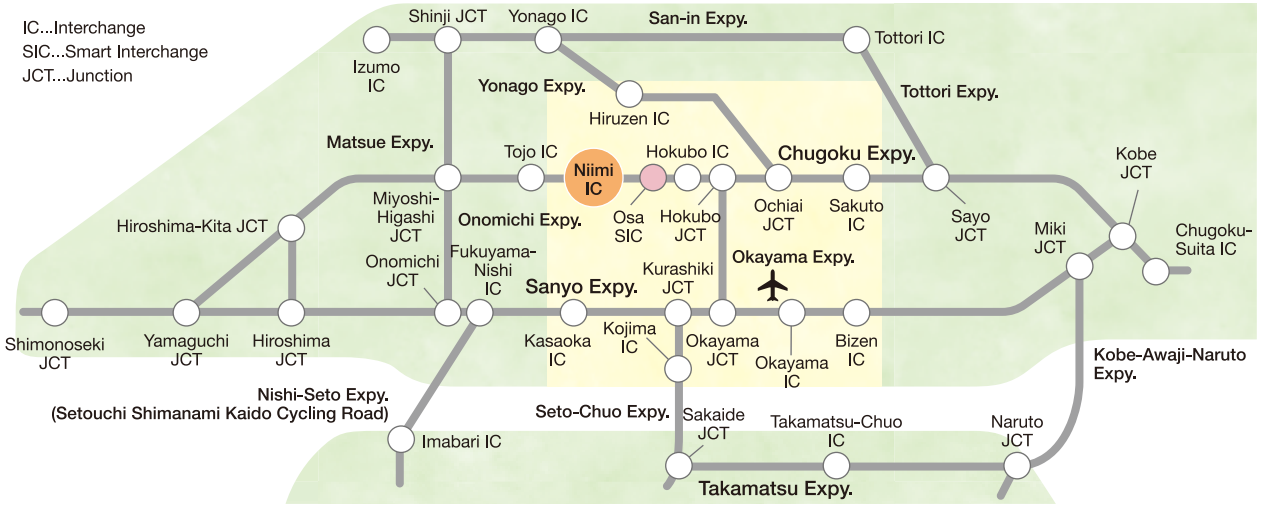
IC...Interchange
SIC...Smart Interchange
JCT...Junction

Shinji JCT
Yonago IC
San-in Expy.
Tottori IC
Izumo IC
Yonago Expy.
Hiruzen IC
Tottori Expy.
Matsue Expy.
Tojo IC
Niimi IC
Hokubo IC
Chugoku Expy.
Miyoshi-Higashi JCT
Onomichi Expy.
Osa SIC
Hokubo JCT
Ochiai JCT
Sakuto IC
Sayo JCT
Kobe JCT
Hiroshima-Kita JCT
Chugoku-Suita IC
Miki JCT
Onomichi JCT
Fukuyama-Nishi IC
Kurashiki JCT
Okayama Expy.
Sanyo Expy.
Shimonoseki JCT
Yamaguchi JCT
Hiroshima JCT
Kasaoka IC
Kojima IC
Okayama JCT
Okayama IC
Bizen IC
Kobe-Awaji-Naruto Expy.
Nishi-Seto Expy.
(Setouchi Shimanami Kaido Cycling Road)
Seto-Chuo Expy.
Sakaide JCT
Takamatsu-Chuo IC
Naruto JCT
Imabari IC
Takamatsu Expy.